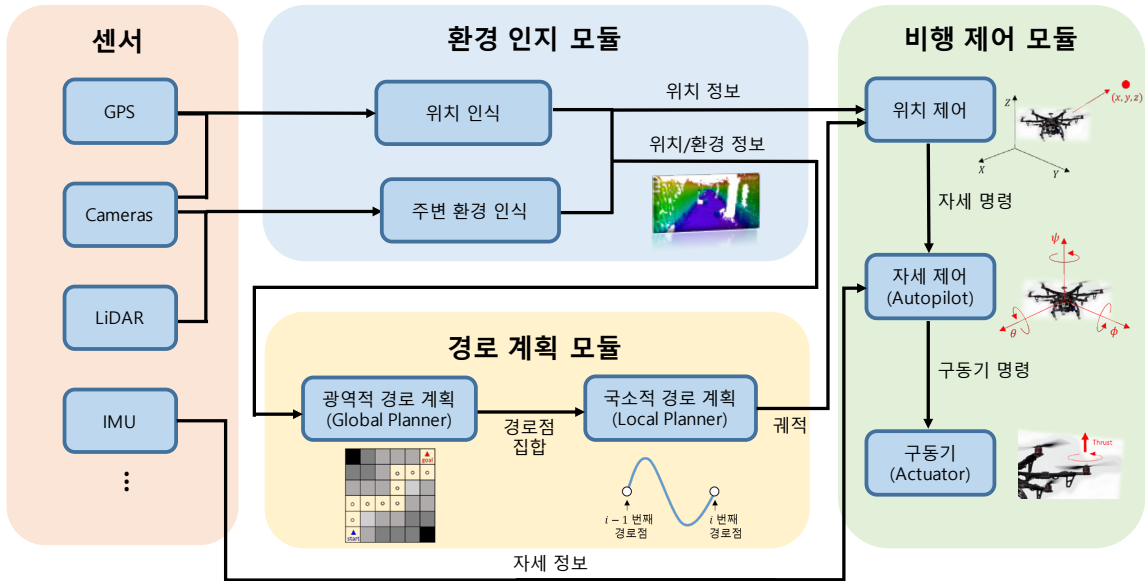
센서

GPS

Cameras

LiDAR

IMU

⋮

환경 인지 모듈

위치 인식

주변 환경 인식

위치 정보

위치/환경 정보

경로 계획 모듈

광역적 경로 계획 (Global Planner)

경로점 집합

국소적 경로 계획 (Local Planner)

궤적

goal

start

$i-1$ 번째 경로점

$i$ 번째 경로점

비행 제어 모듈

위치 제어

$(x, y, z)$

$z$

$x$

$y$

자세 명령

자세 제어 (Autopilot)

$\psi$

$\theta$

$\phi$

구동기 명령

구동기 (Actuator)

Thrust

자세 정보